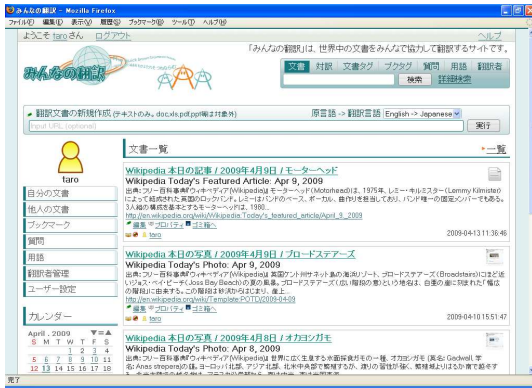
みんなの翻訳 - Mozilla Firefox
ファイル(F) 編集(E) 表示(V) 履歴(S) ブックマーク(B) ツール(T) ヘルプ(H)

ようこそ taro さん ログアウト
ヘルプ
「みんなの翻訳」は、世界中の文書をみんなで協力して翻訳するサイトです。
みんなの翻訳
文書 対訳 文書タグ ブクタグ 質問 用語 翻訳者
検索 詳細検索

翻訳文書の新規作成 (テキストのみ、doc,xls,ppt,pdf等は対象外)
原言語 -> 翻訳言語 English -> Japanese
Input URL (optional)
実行

taro
自分の文書
他人の文書
ブックマーク
質問
用語
翻訳者管理
ユーザー設定

カレンダー
April , 2009
S M T W T F S
1 2 3 4
5 6 7 8 9 10 11
12 13 14 15 16 17 18

文書一覧
一覧

Wikipedia 本日の記事 / 2009年4月9日 / モーターヘッド
Wikipedia Today's Featured Article: Apr 9, 2009
出典: フリー百科事典『ウィキペディア(Wikipedia)』 モーターヘッド(Motörhead)は、1975年、レミー・キルミスター(Lemmy Kilmister)によって結成された英国のロックバンド。レミーはバンドのベース、ボーカル、曲作りを担当しており、バンド唯一の固定メンバーでもある。3人組の編成を基本とするモーターヘッドは、1980...
http://en.wikipedia.org/wiki/Wikipedia:Today's_featured_article/April_9,_2009
編集 プロパティ ゴミ箱へ
taro
2009-04-13 11:36:46

Wikipedia 本日の写真 / 2009年4月9日 / ブロードステアーズ
Wikipedia Today's Photo: Apr 9, 2009
出典: フリー百科事典『ウィキペディア(Wikipedia)』 英国ケント州サネット島の海浜リゾート、ブロードステアーズ(Broadstairs)にある「ジョス・ベイ・ビーチ(Joss Bay Beach)の夏の風景。ブロードステアーズ(広い階段の意)という地名は、自然の崖に削られた「幅広の階段」に由来する。この階段は砂浜から12メート...
http://en.wikipedia.org/wiki/Template:POTD/2009-04-09
編集 プロパティ ゴミ箱へ
taro
2009-04-10 15:51:47

Wikipedia 本日の写真 / 2009年4月9日 / オカヨシガモ
Wikipedia Today's Photo: Apr 9, 2009
出典: フリー百科事典『ウィキペディア(Wikipedia)』 世界に広く生息する水面採食ガモの一種、オカヨシガモ(英名:Gadwall, 学名: Anas strepera)の雄。ヨーロッパ北部、アジア北部、北米中央部で繁殖しており、渡りの習性が強い。繁殖地より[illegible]

完了